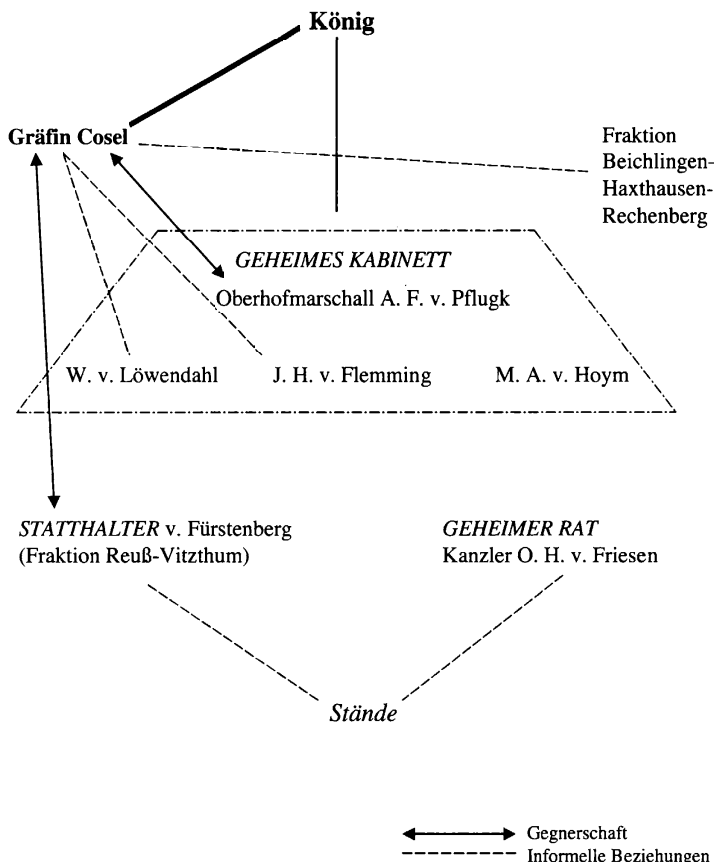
König

Gräfin Cosel

Fraktion Beichlingen-Haxthausen-Rechenberg

*GEHEIMES KABINETT*
Oberhofmarschall A. F. v. Pflugk

W. v. Löwendahl

J. H. v. Flemming

M. A. v. Hoym

*STATTHALTER* v. Fürstenberg
(Fraktion Reuß-Vitzthum)

*GEHEIMER RAT*
Kanzler O. H. v. Friesen

*Stände*

Gegnerschaft
Informelle Beziehungen